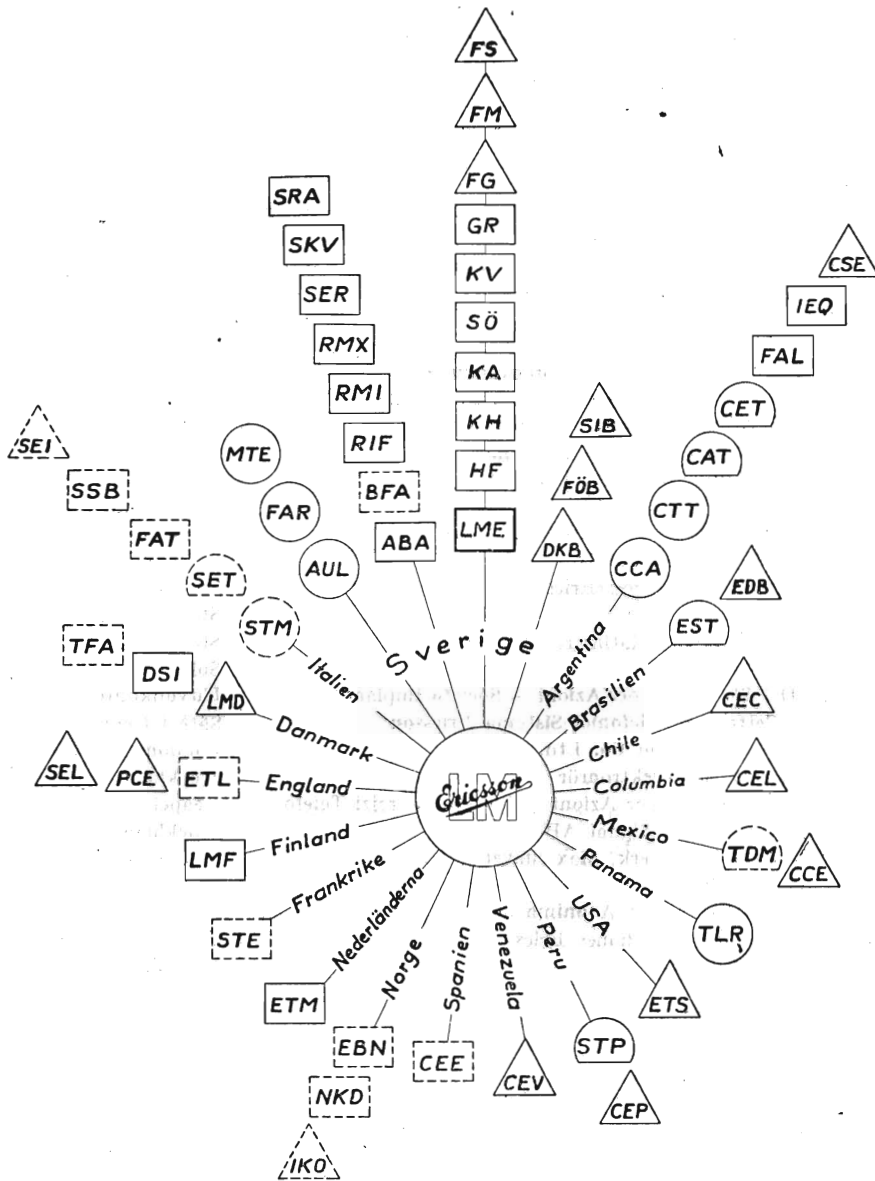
FS
FM
FG
GR
KV
SÖ
KA
KH
HF
LME

SRA
SKV
SER
RMX
RMI
RIF
BFA
ABA

CSE
IEQ
FAL
CET
CAT
CTT
CCA

SIB
FÖB
DKB

SEI
SSB
FAT
SET
STM

MTE
FAR
AUL

EDB
EST

TFA
DSI
LMD

CEC
CEL

SEL
PCE
ETL
LMF

TDM
CCE
TLR
ETS

STE
ETM
EBN
NKD
IKO
CEE
CEV
STP
CEP

Sverige
Italien
Danmark
England
Finland
Frankrike
Nederländerna
Norge
Spanien
Venezuela
Peru
USA
Panama
Mexico
Columbia
Chile
Brasilien
Argentina

Ericsson
LM